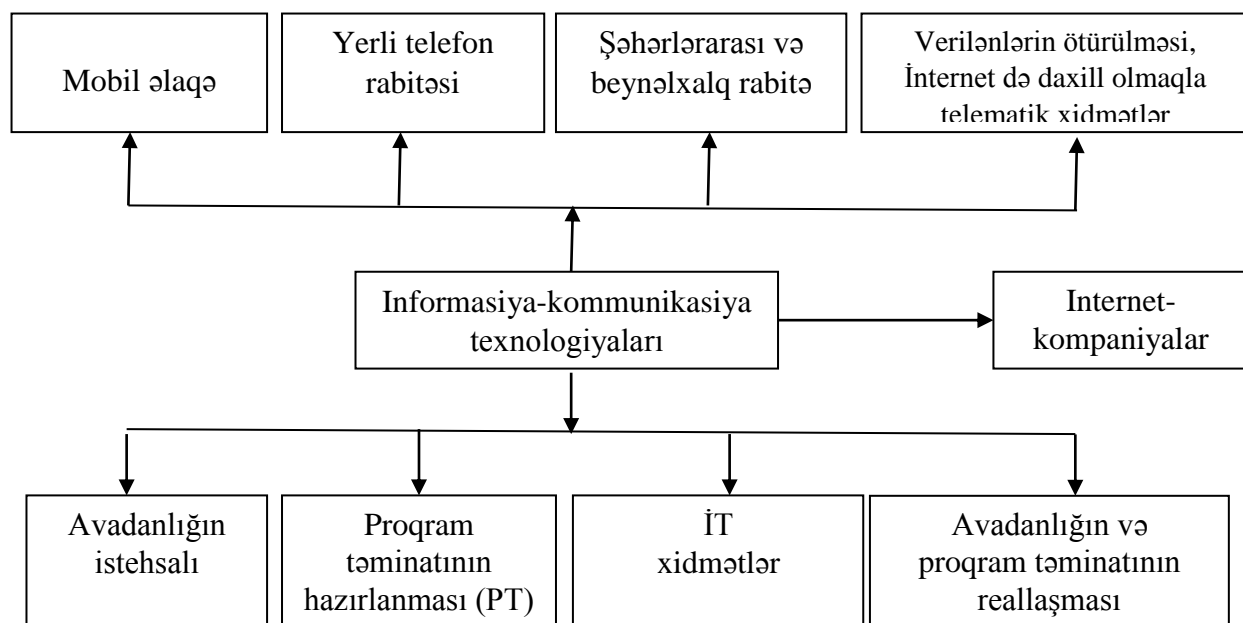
Mobil əlaqə

Yerli telefon rabitəsi

Şəhərlərarası və beynəlxalq rabitə

Verilənlərin ötürülməsi, İnternet də daxill olmaqla telematik xidmətlər

Informasiya-kommunikasiya texnologiyaları

Internet-kompaniyalar

Avadanlığın istehsalı

Proqram təminatının hazırlanması (PT)

İT xidmətlər

Avadanlığın və proqram təminatının reallaşması